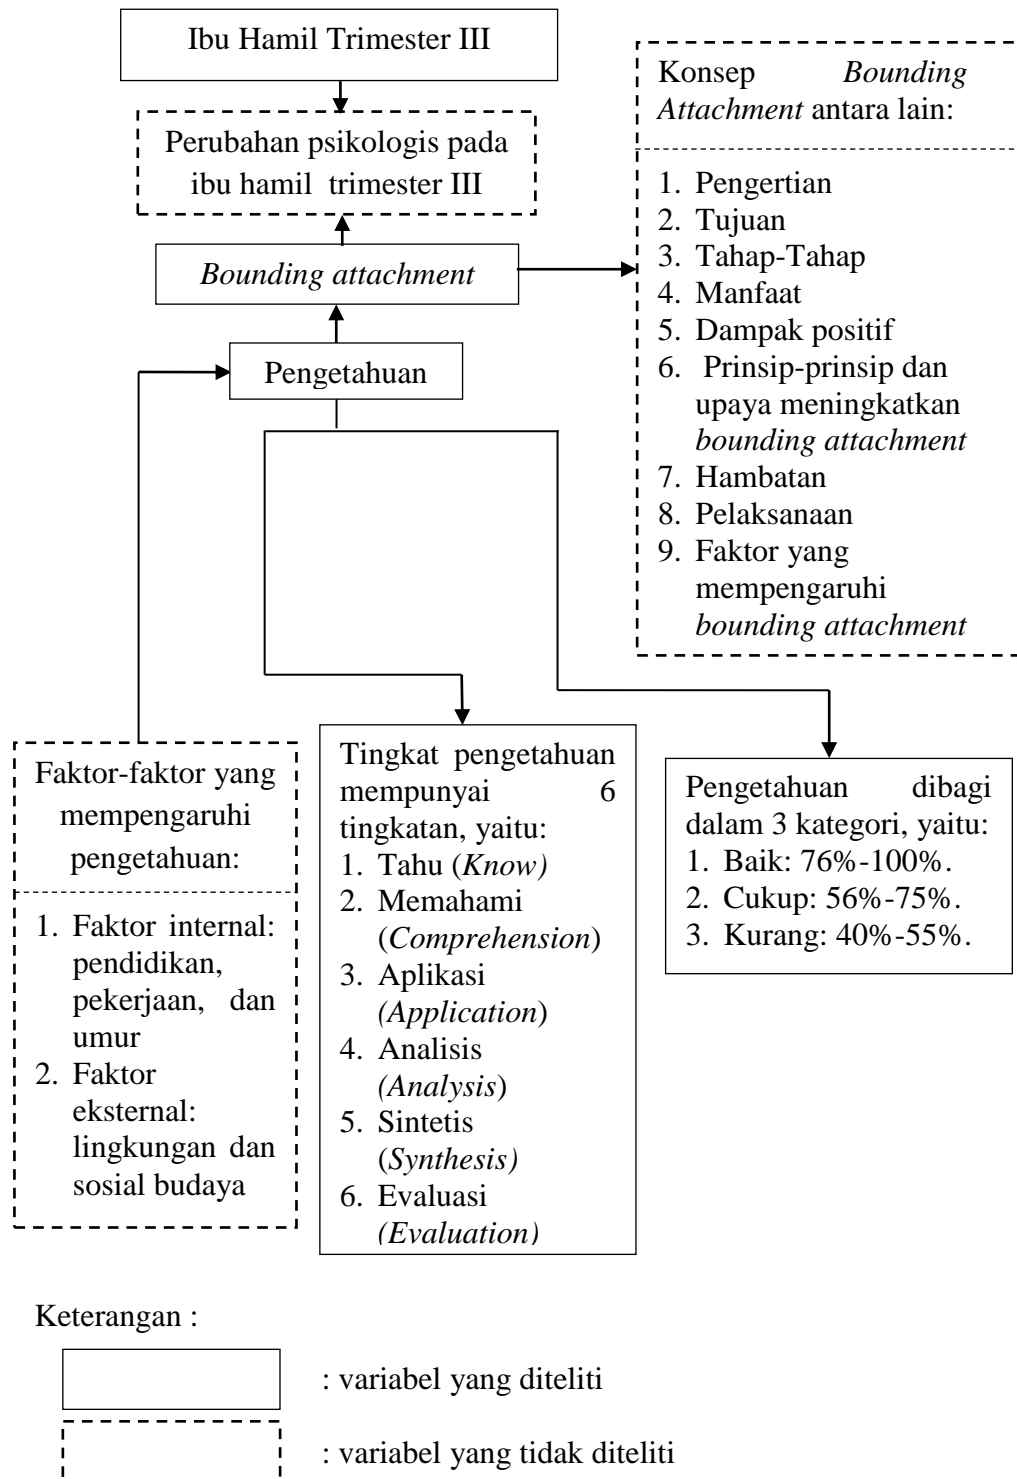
Ibu Hamil Trimester III

Perubahan psikologis pada ibu hamil trimester III

Bounding attachment

Pengetahuan

Konsep Bounding Attachment antara lain:

1. Pengertian
2. Tujuan
3. Tahap-Tahap
4. Manfaat
5. Dampak positif
6. Prinsip-prinsip dan upaya meningkatkan bounding attachment
7. Hambatan
8. Pelaksanaan
9. Faktor yang mempengaruhi bounding attachment

Faktor-faktor yang mempengaruhi pengetahuan:

1. Faktor internal: pendidikan, pekerjaan, dan umur
2. Faktor eksternal: lingkungan dan sosial budaya

Tingkat pengetahuan mempunyai 6 tingkatan, yaitu:
1. Tahu (Know)
2. Memahami (Comprehension)
3. Aplikasi (Application)
4. Analisis (Analysis)
5. Sintetis (Synthesis)
6. Evaluasi (Evaluation)

Pengetahuan dibagi dalam 3 kategori, yaitu:
1. Baik: 76%-100%.
2. Cukup: 56%-75%.
3. Kurang: 40%-55%.

Keterangan :

: variabel yang diteliti

: variabel yang tidak diteliti